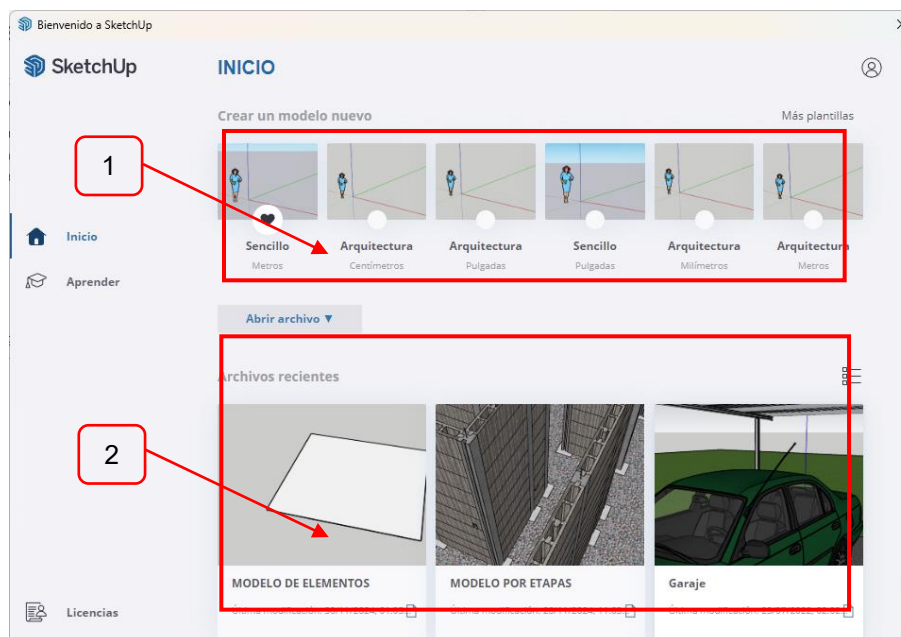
Bienvenido a SketchUp

SketchUp

INICIO

Inicio

Aprender

Licencias

Crear un modelo nuevo

Más plantillas

1

Sencillo
Metros

Arquitectura
Centímetros

Arquitectura
Pulgadas

Sencillo
Pulgadas

Arquitectura
Milímetros

Arquitectura
Metros

Abrir archivo ▼

Archivos recientes

2

MODELO DE ELEMENTOS
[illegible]

MODELO POR ETAPAS
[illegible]

Garaje
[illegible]